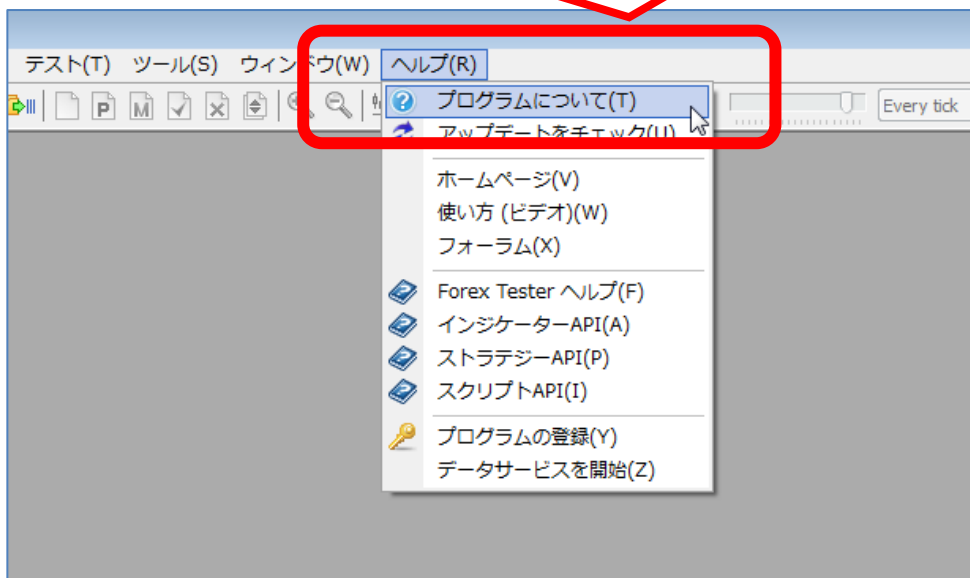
テスト(T) ツール(S) ウィンドウ(W) ヘルプ(R)

Every tick

プログラムについて(T)
アップデートをチェック(U)
ホームページ(V)
使い方 (ビデオ)(W)
フォーラム(X)
Forex Tester ヘルプ(F)
インジケーターAPI(A)
ストラテジーAPI(P)
スクリプトAPI(I)
プログラムの登録(Y)
データサービスを開始(Z)